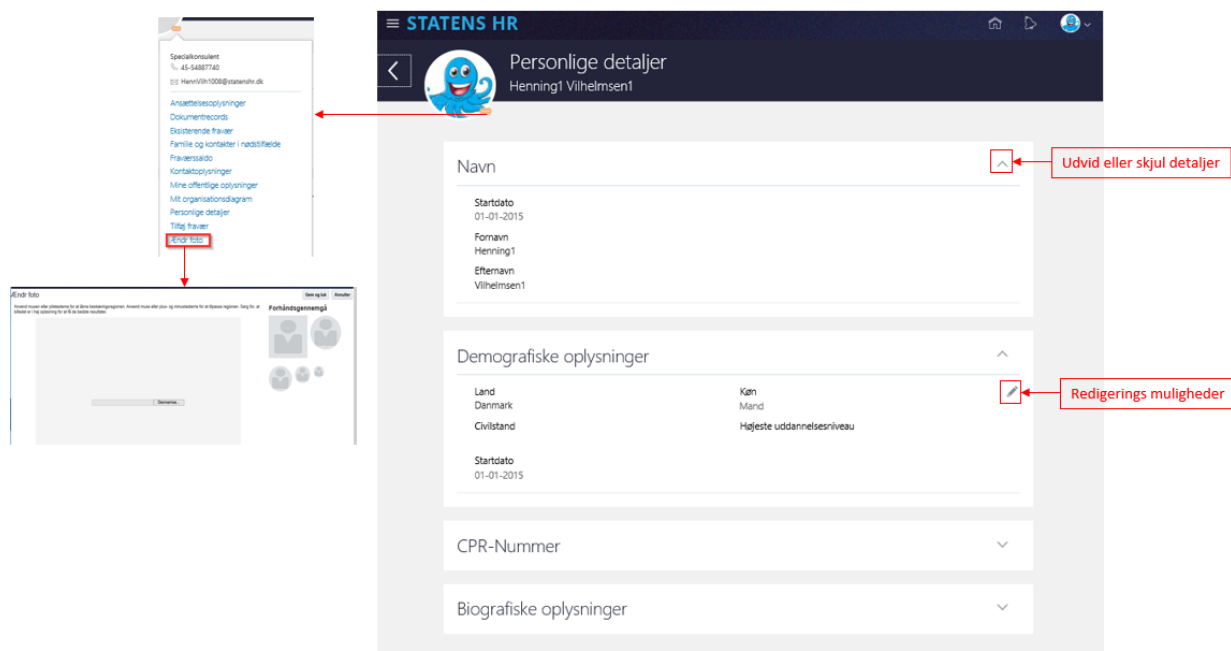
Specialkonsulent
45-54887740
HennVilh1008@statenshr.dk

Ansættelsesoplysninger
Dokumentrecords
Eksisterende fravær
Familie og kontakter i nødstilfælde
Fraværssaldo
Kontaktoplysninger
Mine offentlige oplysninger
Mit organisationsdiagram
Personlige detaljer
Tilføj fravær
Ændr foto

Ændr foto
Gem og luk
Annuller
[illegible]
Gennemse...
Forhåndsgennemgå

STATENS HR

Personlige detaljer
Henning1 Vilhelmsen1

Navn
Udvid eller skjul detaljer
Startdato
01-01-2015
Fornavn
Henning1
Efternavn
Vilhelmsen1

Demografiske oplysninger
Land
Danmark
Køn
Mand
Redigerings muligheder
Civilstand
Højeste uddannelsesniveau
Startdato
01-01-2015

CPR-Nummer

Biografiske oplysninger